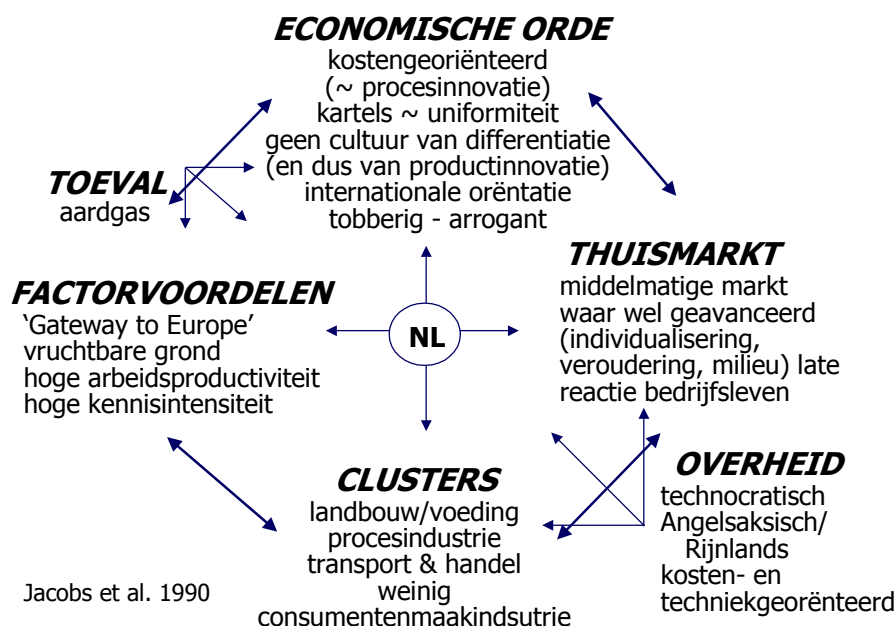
ECONOMISCHE ORDE
kostengeoriënteerd
(~ procesinnovatie)
kartels ~ uniformiteit
geen cultuur van differentiatie
(en dus van productinnovatie)
internationale oréntatie
tobberig - arrogant

TOEVAL
aardgas

THUISMARKT
middelmatige markt
waar wel geavanceerd
(individualisering,
veroudering, milieu) late
reactie bedrijfsleven

FACTORVOORDELEN
'Gateway to Europe'
vruchtbare grond
hoge arbeidsproductiviteit
hoge kennisintensiteit

NL

OVERHEID
technocratisch
Angelsaksisch/
Rijnlands
kosten- en
techniekgeorënteerd

CLUSTERS
landbouw/voeding
procesindustrie
transport & handel
weinig
consumentenmaakindsutrie

Jacobs et al. 1990